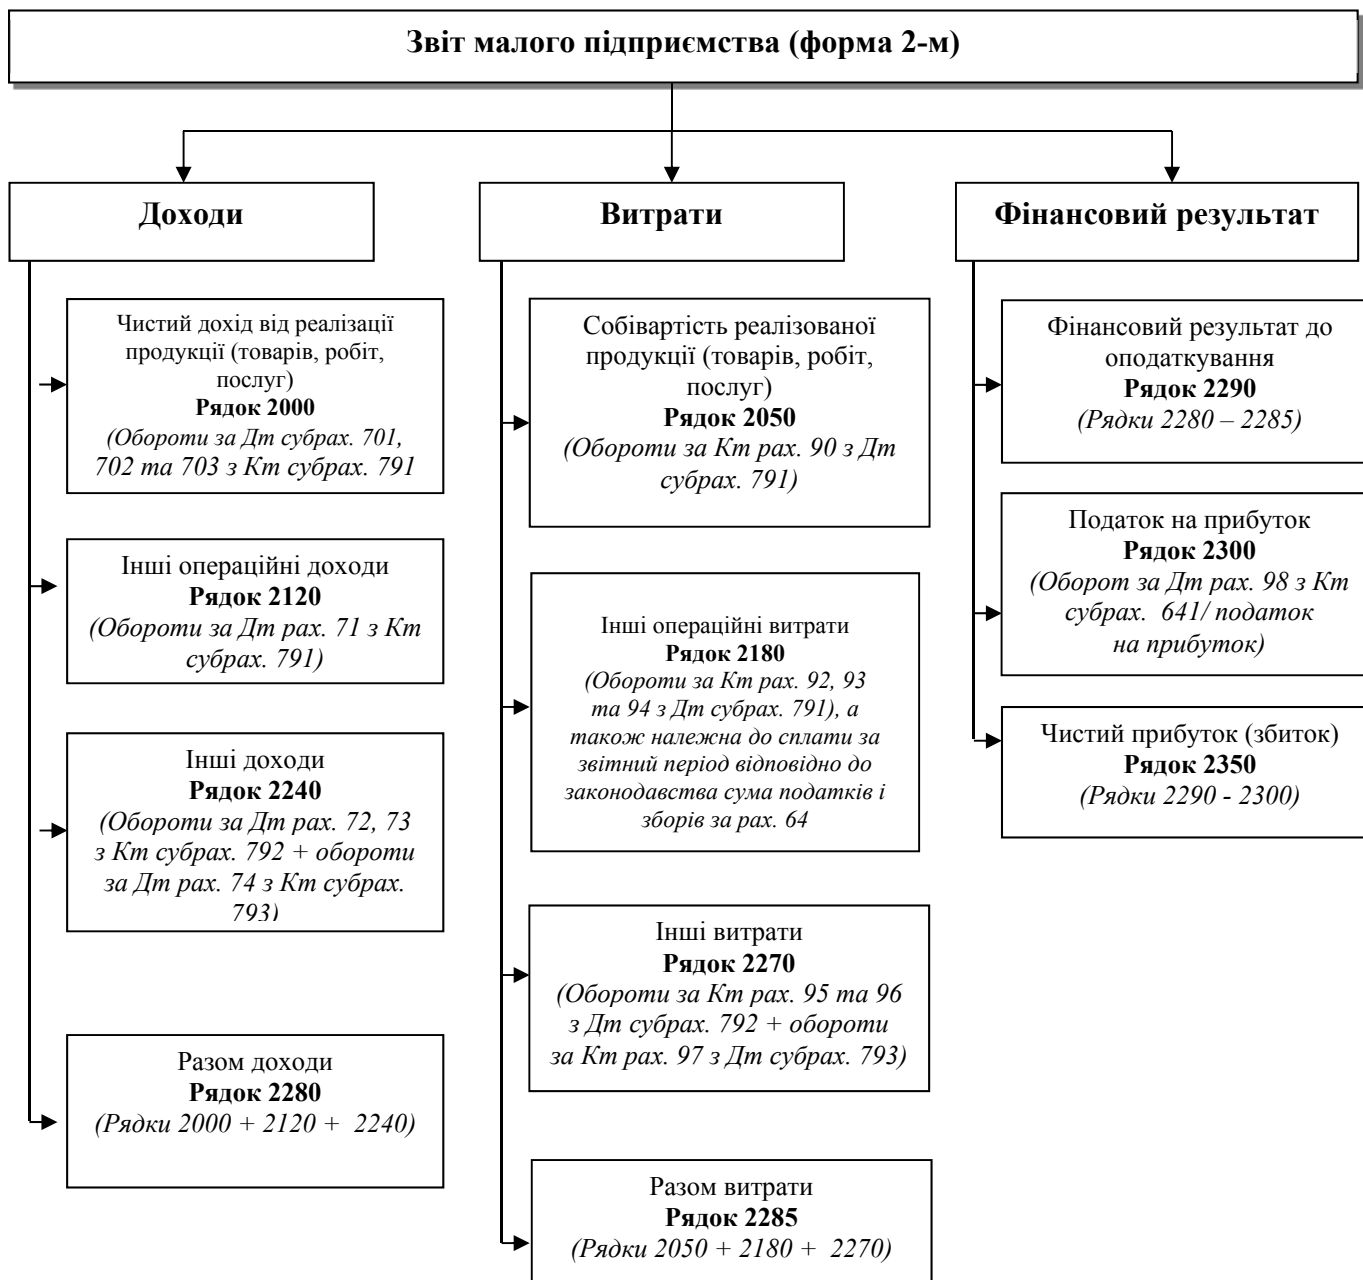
Звіт малого підприємства (форма 2-м)

Доходи

Чистий дохід від реалізації продукції (товарів, робіт, послуг)
Рядок 2000
(Обороти за Дт субрах. 701, 702 та 703 з Кт субрах. 791

Інші операційні доходи
Рядок 2120
(Обороти за Дт рах. 71 з Кт субрах. 791)

Інші доходи
Рядок 2240
(Обороти за Дт рах. 72, 73 з Кт субрах. 792 + обороти за Дт рах. 74 з Кт субрах. 793)

Разом доходи
Рядок 2280
(Рядки 2000 + 2120 + 2240)

Витрати

Собівартість реалізованої продукції (товарів, робіт, послуг)
Рядок 2050
(Обороти за Кт рах. 90 з Дт субрах. 791)

Інші операційні витрати
Рядок 2180
(Обороти за Кт рах. 92, 93 та 94 з Дт субрах. 791), а також належна до сплати за звітний період відповідно до законодавства сума податків і зборів за рах. 64

Інші витрати
Рядок 2270
(Обороти за Кт рах. 95 та 96 з Дт субрах. 792 + обороти за Кт рах. 97 з Дт субрах. 793)

Разом витрати
Рядок 2285
(Рядки 2050 + 2180 + 2270)

Фінансовий результат

Фінансовий результат до оподаткування
Рядок 2290
(Рядки 2280 – 2285)

Податок на прибуток
Рядок 2300
(Оборот за Дт рах. 98 з Кт субрах. 641/ податок на прибуток)

Чистий прибуток (збиток)
Рядок 2350
(Рядки 2290 - 2300)